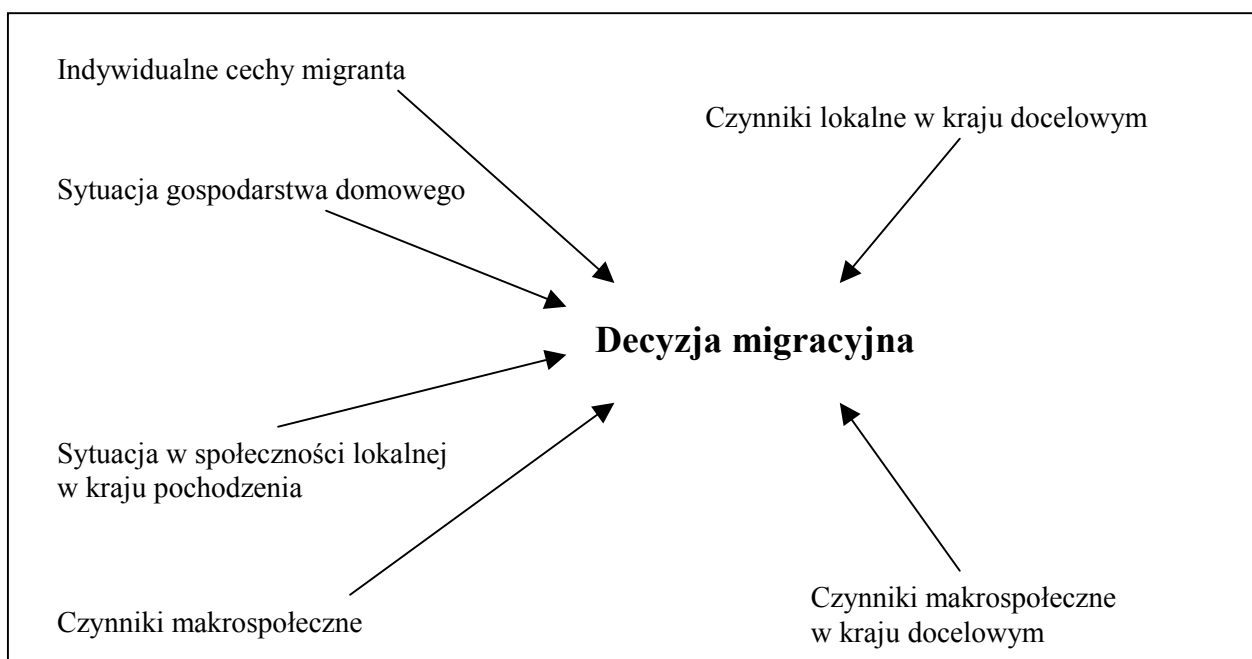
Indywidualne cechy migranta

Czynniki lokalne w kraju docelowym

Sytuacja gospodarstwa domowego

Decyzja migracyjna

Sytuacja w społeczności lokalnej w kraju pochodzenia

Czynniki makrospołeczne

Czynniki makrospołeczne w kraju docelowym